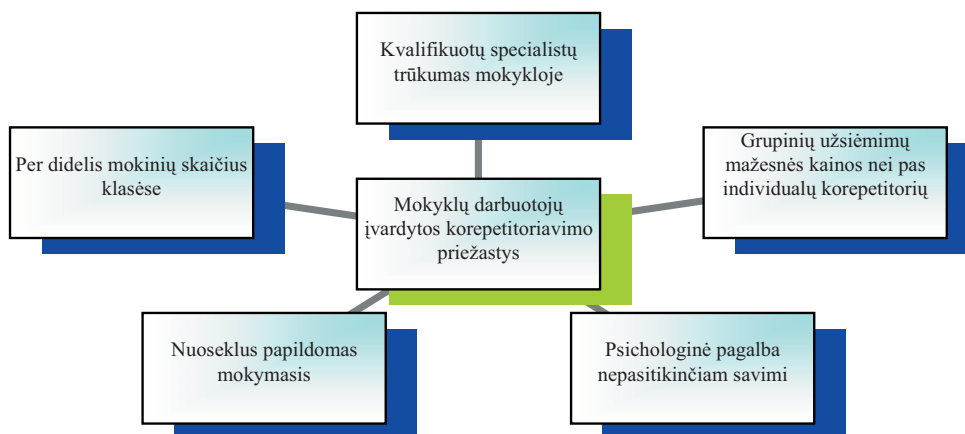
Kvalifikuotų specialistų trūkumas mokykloje

Per didelis mokinių skaičius klasėse

Mokyklų darbuotojų įvardytos korepetitoriavimo priežastys

Grupinių užsiėmimų mažesnės kainos nei pas individualų korepetitorių

Nuoseklus papildomas mokymasis

Psichologinė pagalba nepasitikinčiam savimi